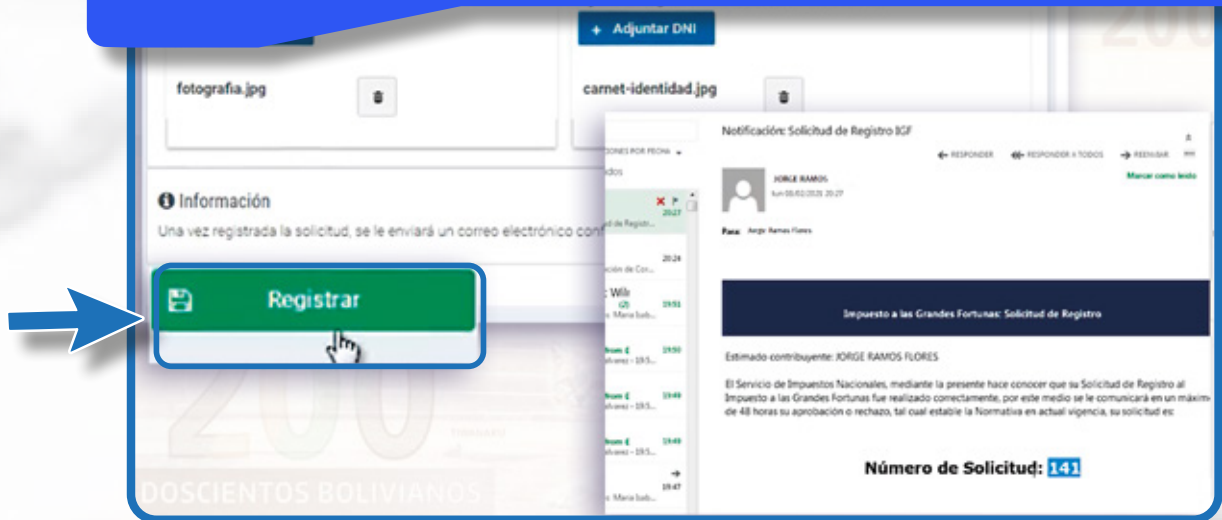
+ Adjuntar DNI

fotografia.jpg

carnet-identidad.jpg

Información

Una vez registrada la solicitud, se le enviará un correo electrónico con

Registrar

Notificación: Solicitud de Registro IGF

ONES POR FECHA
dos

RESPONDER RESPONDER A TODOS REENVIAR

JORGE RAMOS
lun 08-02-2021 20:27

Marcar como leído

Para: Jorge Ramos Flores

20:27
de Registr...

20:24
ción de Cor...

: Wil
(2) 19:51
María Isab...

from 19:50
lvarez - 19:5...

from 19:49
lvarez - 19:5...

from 19:49
lvarez - 19:5...

19:47
María Isab...

Impuesto a las Grandes Fortunas: Solicitud de Registro

Estimado contribuyente: JORGE RAMOS FLORES

El Servicio de Impuestos Nacionales, mediante la presente hace conocer que su Solicitud de Registro al Impuesto a las Grandes Fortunas fue realizado correctamente, por este medio se le comunicará en un máxim de 48 horas su aprobación o rechazo, tal cual establece la Normativa en actual vigencia, su solicitud es:

Número de Solicitud: 141

200

DOSCIENTOS BOLIVIANOS